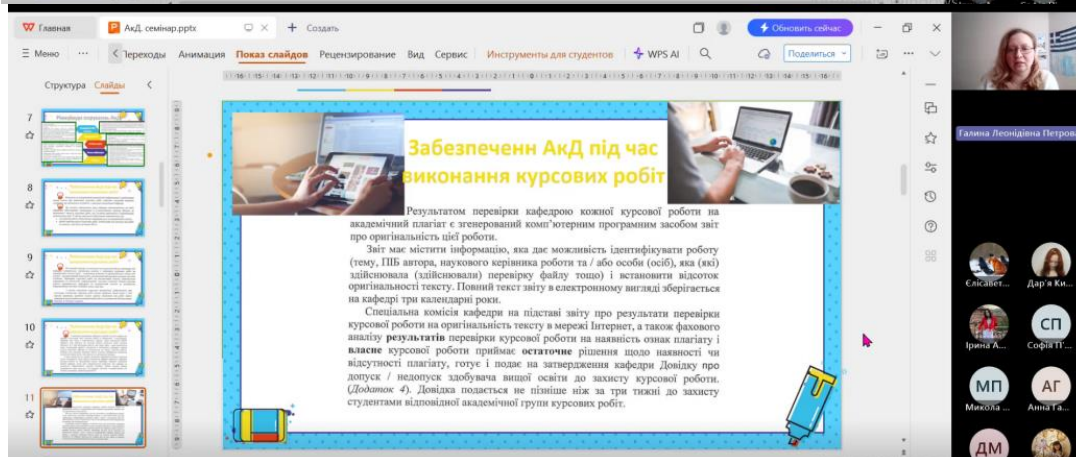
Главная   АкД. семінар.pptx   + Создать   Обновить сейчас

Меню   Переходы   Анимация   Показ слайдов   Рецензирование   Вид   Сервис   Инструменты для студентов   WPS AI   Поделиться

Структура   Слайды

7
8
9
10
11

Забезпеченн АкД під час виконання курсових робіт

Результатом перевірки кафедрою кожної курсової роботи на академічний плагіат є згенерований комп'ютерним програмним засобом звіт про оригінальність цієї роботи.

Звіт має містити інформацію, яка дає можливість ідентифікувати роботу (тему, ПІБ автора, наукового керівника роботи та / або особи (осіб), яка (які) здійснювала (здійснювали) перевірку файлу тощо) і встановити відсоток оригінальності тексту. Повний текст звіту в електронному вигляді зберігається на кафедрі три календарні роки.

Спеціальна комісія кафедри на підставі звіту про результати перевірки курсової роботи на оригінальність тексту в мережі Інтернет, а також фахового аналізу **результатів** перевірки курсової роботи на наявність ознак плагіату і **власне** курсової роботи приймає **остаточне** рішення щодо наявності чи відсутності плагіату, готує і подає на затвердження кафедри Довідку про допуск / недопуск здобувача вищої освіти до захисту курсової роботи. (*Додаток 4*). Довідка подається не пізніше ніж за три тижні до захисту студентами відповідної академічної групи курсових робіт.

Галина Леонідівна Петрова

Єлісавет...   Дар'я Ки...
Ірина А...   СП   Софія П...
МП   АГ
Микола ...   Анна Та...
ДМ